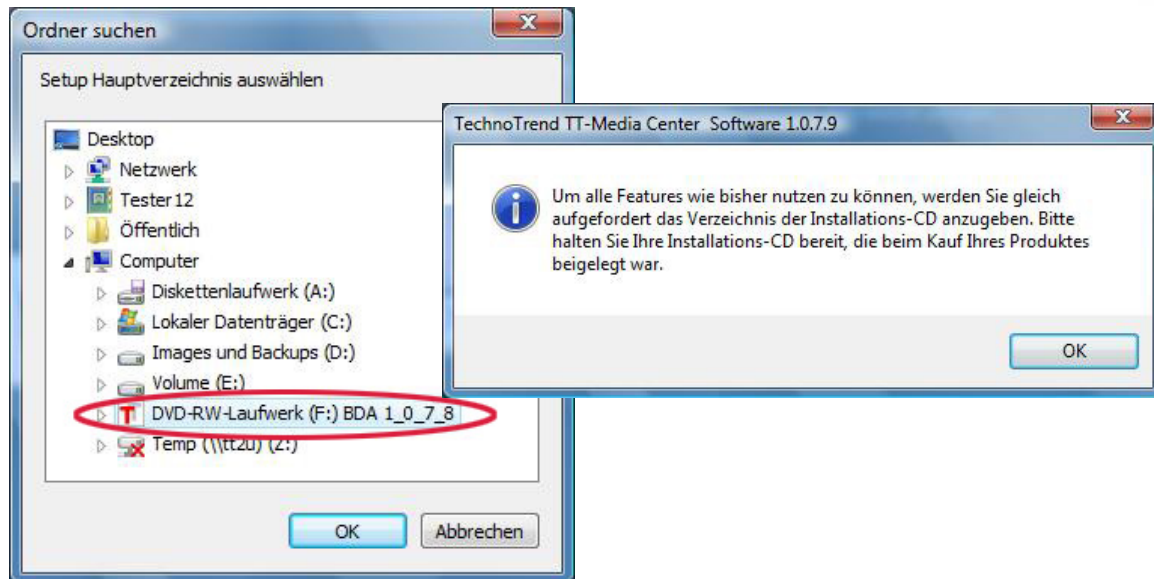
Ordner suchen

Setup Hauptverzeichnis auswählen

Desktop
Netzwerk
Tester12
Öffentlich
Computer
Diskettenlaufwerk (A:)
Lokaler Datenträger (C:)
Images und Backups (D:)
Volume (E:)
DVD-RW-Laufwerk (F:) BDA 1_0_7_8
Temp (\\tt20) (Z:)

OK
Abbrechen

TechnoTrend TT-Media Center Software 1.0.7.9

Um alle Features wie bisher nutzen zu können, werden Sie gleich aufgefordert das Verzeichnis der Installations-CD anzugeben. Bitte halten Sie Ihre Installations-CD bereit, die beim Kauf Ihres Produktes beigelegt war.

OK